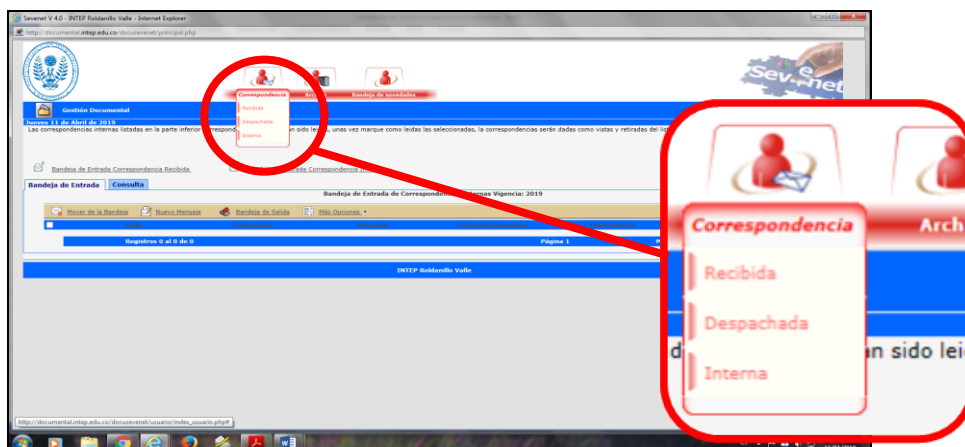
Sevenet V 4.0 - INTEP Roldanillo Valle - Internet Explorer

http://documental.intep.edu.co/docusevenet/principal.php

Correspondencia

Recibida

Despachada

Interna

Arch

Bandeja de sucesdades

Gestión Documental

Jueves 11 de Abril de 2019

Las correspondencias internas listadas en la parte inferior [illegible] an sido leidas, unas vez marque como leidas las seleccionadas, la correspondencias serán dadas como vistas y retiradas del list

Bandeja de Entrada Correspondencia Recibida

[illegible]da Correspondencia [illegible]

Bandeja de Entrada

Consulta

Bandeja de Entrada de Correspondencia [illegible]rnas Vigencia: 2019

Mover de la Bandeja

Nuevo Mensaje

Bandeja de Salida

Más Opciones

Registros 0 al 0 de 0

Página 1

INTEP Roldanillo Valle

http://documental.intep.edu.co/docusevenet/usuario/index_usuario.php#

Correspondencia

Arch

Recibida

Despachada

Interna

d

an sido lei